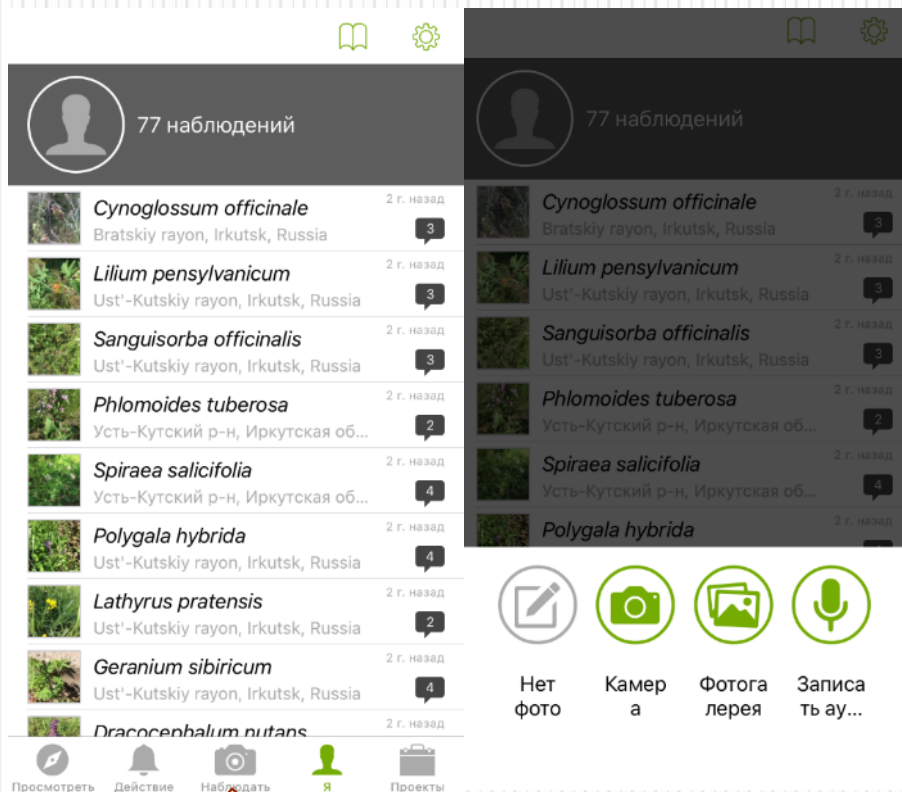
77 наблюдений

Cynoglossum officinale
Bratskiy rayon, Irkutsk, Russia
2 г. назад
3

Lilium pensylvanicum
Ust'-Kutskiy rayon, Irkutsk, Russia
2 г. назад
3

Sanguisorba officinalis
Ust'-Kutskiy rayon, Irkutsk, Russia
2 г. назад
3

Phlomoides tuberosa
Усть-Кутский р-н, Иркутская об...
2 г. назад
2

Spiraea salicifolia
Усть-Кутский р-н, Иркутская об...
2 г. назад
4

Polygala hybrida
Ust'-Kutskiy rayon, Irkutsk, Russia
2 г. назад
4

Lathyrus pratensis
Ust'-Kutskiy rayon, Irkutsk, Russia
2 г. назад
2

Geranium sibiricum
Ust'-Kutskiy rayon, Irkutsk, Russia
2 г. назад
4

Dracocephalum nutans

Просмотреть Действие Наблюдать Я Проекты

77 наблюдений

Cynoglossum officinale
Bratskiy rayon, Irkutsk, Russia
2 г. назад
3

Lilium pensylvanicum
Ust'-Kutskiy rayon, Irkutsk, Russia
2 г. назад
3

Sanguisorba officinalis
Ust'-Kutskiy rayon, Irkutsk, Russia
2 г. назад
3

Phlomoides tuberosa
Усть-Кутский р-н, Иркутская об...
2 г. назад
2

Spiraea salicifolia
Усть-Кутский р-н, Иркутская об...
2 г. назад
4

Polygala hybrida
2 г. назад

Нет фото
Камер а
Фотога лерея
Записа ть ау...